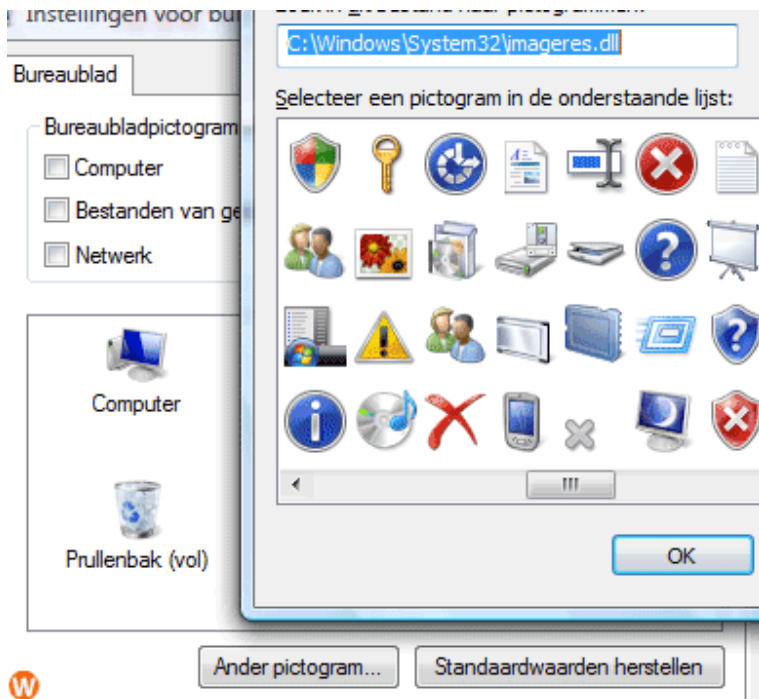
Instellingen voor bu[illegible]

Bureaublad

Bureaubladpictogram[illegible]

Computer

Bestanden van ge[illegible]

Netwerk

Computer

Prullenbak (vol)

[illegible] bestand naar pictogrammen:

C:\Windows\System32\imageres.dll

Selecteer een pictogram in de onderstaande lijst:

III

OK

Ander pictogram...

Standaardwaarden herstellen